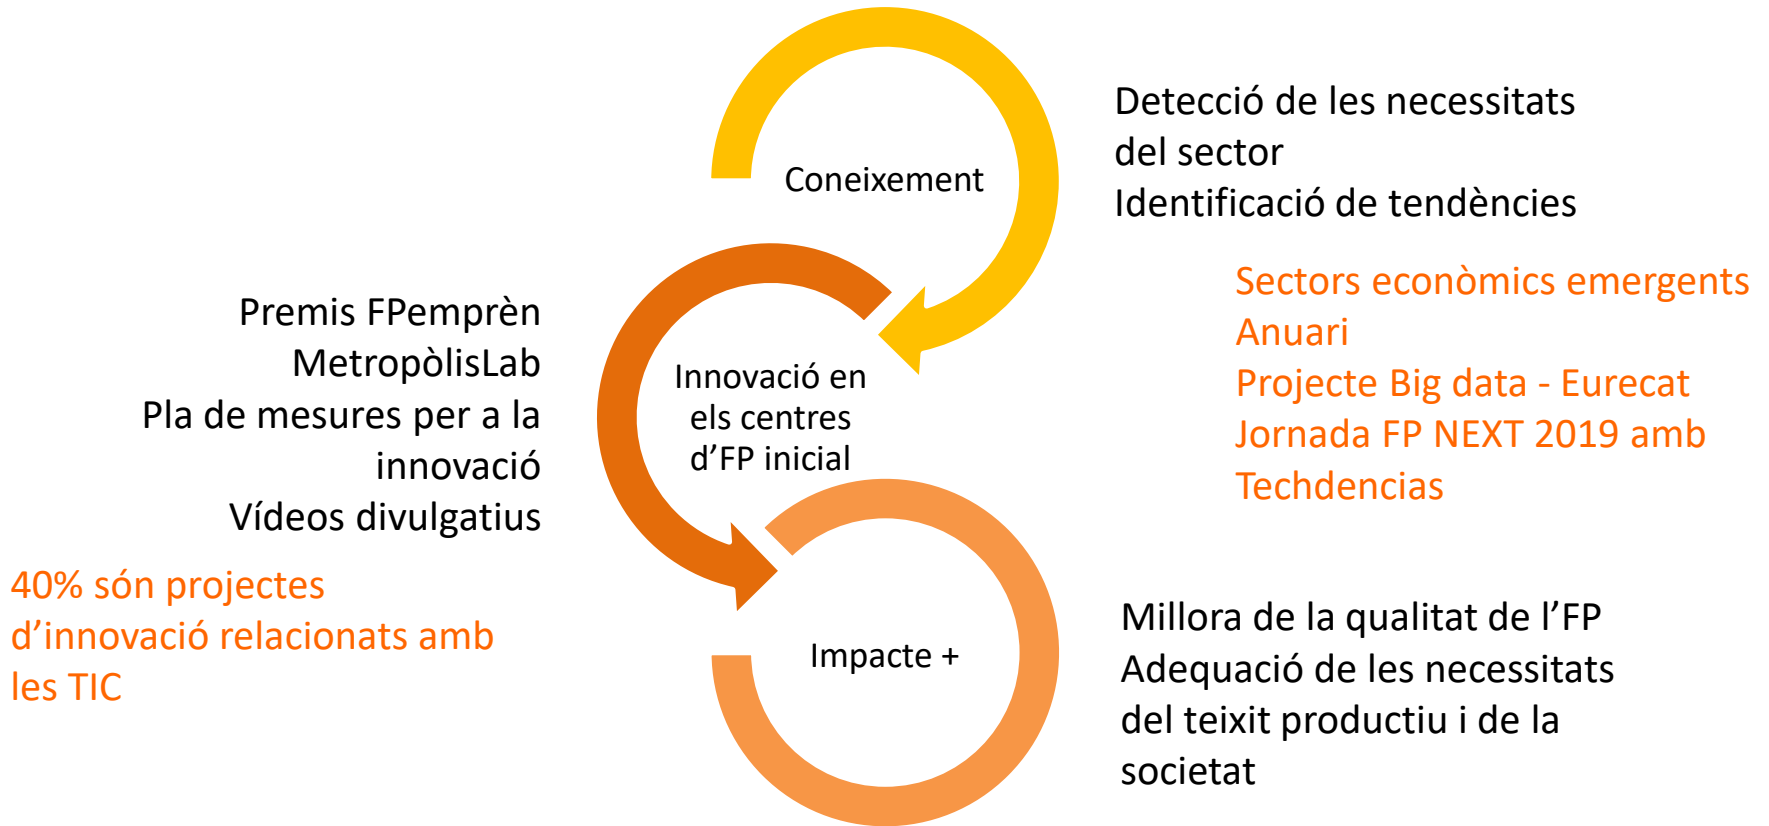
Coneixement

Detecció de les necessitats del sector
Identificació de tendències

Sectors econòmics emergents
Anuari
Projecte Big data - Eurecat
Jornada FP NEXT 2019 amb Techdencias

Premis FPemprèn
MetropòlisLab
Pla de mesures per a la innovació
Vídeos divulgatius

Innovació en els centres d'FP inicial

40% són projectes d'innovació relacionats amb les TIC

Impacte +

Millora de la qualitat de l'FP
Adequació de les necessitats del teixit productiu i de la societat